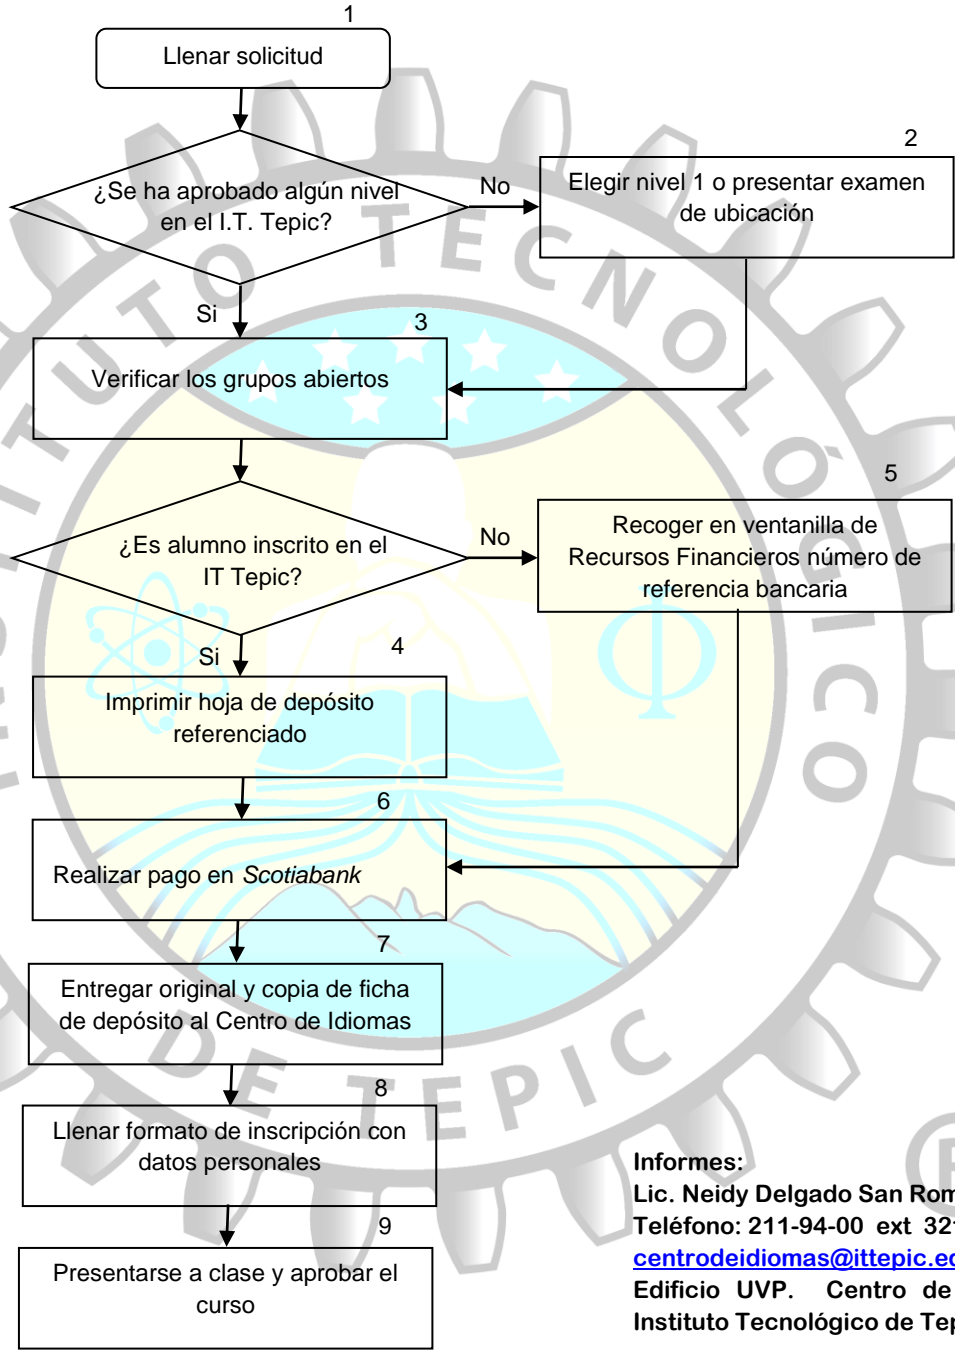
1

Llenar solicitud

¿Se ha aprobado algún nivel en el I.T. Tepic?

No

2

Elegir nivel 1 o presentar examen de ubicación

Si

3

Verificar los grupos abiertos

5

¿Es alumno inscrito en el IT Tepic?

No

Recoger en ventanilla de Recursos Financieros número de referencia bancaria

Si

4

Imprimir hoja de depósito referenciado

6

Realizar pago en *Scotiabank*

7

Entregar original y copia de ficha de depósito al Centro de Idiomas

8

Llenar formato de inscripción con datos personales

9

Presentarse a clase y aprobar el curso

**Informes:**
**Lic. Neidy Delgado San Rom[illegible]**
**Teléfono: 211-94-00 ext 32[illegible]**
**centrodeidiomas@ittepic.e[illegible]**
**Edificio UVP. Centro de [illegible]**
**Instituto Tecnológico de Te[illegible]**